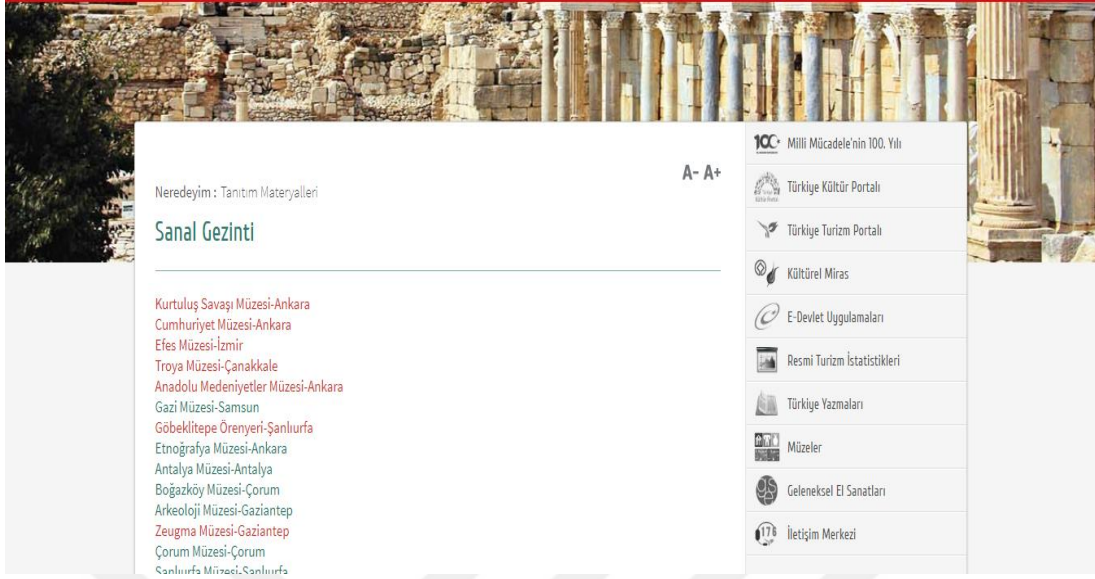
A- A+

Neredeyim : Tanıtım Materyalleri

Sanal Gezinti

Kurtuluş Savaşı Müzesi-Ankara
Cumhuriyet Müzesi-Ankara
Efes Müzesi-İzmir
Troya Müzesi-Çanakkale
Anadolu Medeniyetler Müzesi-Ankara
Gazi Müzesi-Samsun
Göbeklitepe Örenyeri-Şanlıurfa
Etnoğrafya Müzesi-Ankara
Antalya Müzesi-Antalya
Boğazköy Müzesi-Çorum
Arkeoloji Müzesi-Gaziantep
Zeugma Müzesi-Gaziantep
Çorum Müzesi-Çorum
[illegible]

100 Milli Mücadele'nin 100. Yılı
Türkiye Kültür Portalı
Türkiye Turizm Portalı
Kültürel Miras
E-Devlet Uygulamaları
Resmi Turizm İstatistikleri
Türkiye Yazmaları
Müzeler
Geleneksel El Sanatları
176 İletişim Merkezi